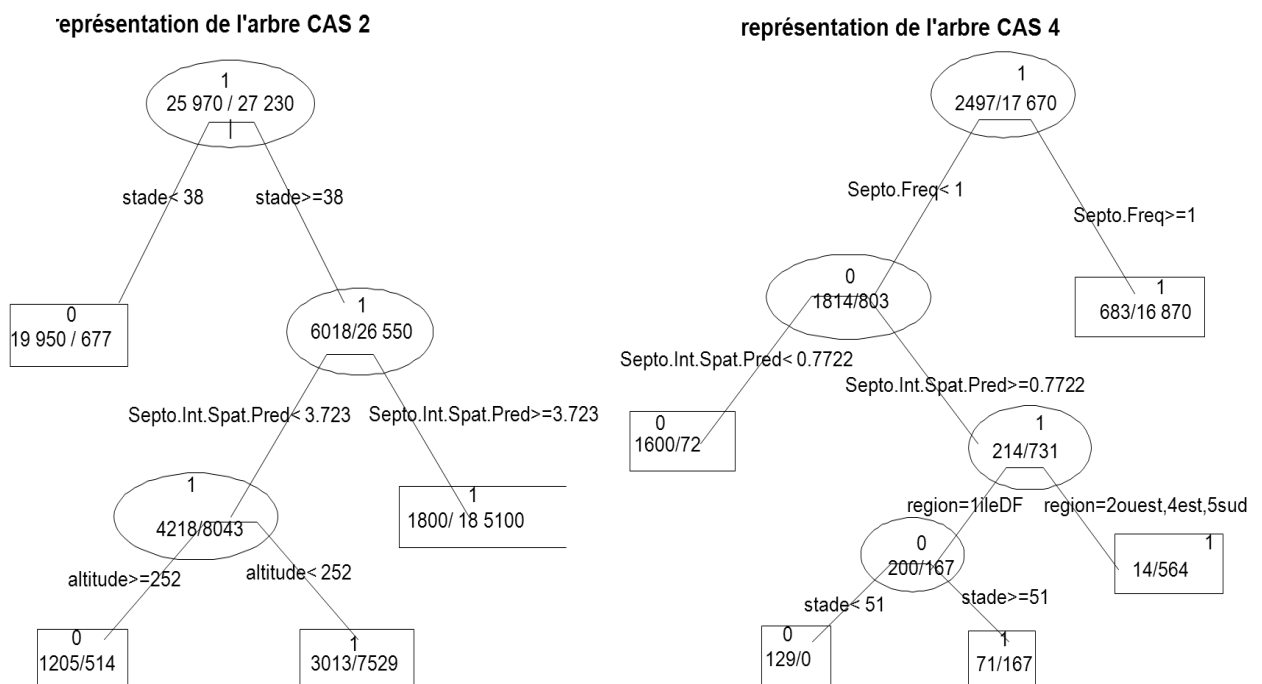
représentation de l'arbre CAS 2

1
25 970 / 27 230

stade< 38

stade>=38

0
19 950 / 677

1
6018/26 550

Septo.Int.Spat.Pred< 3.723

Septo.Int.Spat.Pred>=3.723

1
4218/8043

1
1800/ 18 5100

altitude>=252

altitude< 252

0
1205/514

1
3013/7529

représentation de l'arbre CAS 4

1
2497/17 670

Septo.Freq< 1

Septo.Freq>=1

0
1814/803

1
683/16 870

Septo.Int.Spat.Pred< 0.7722

Septo.Int.Spat.Pred>=0.7722

0
1600/72

1
214/731

region=1ileDF

region=2ouest,4est,5sud

0
200/167

1
14/564

stade< 51

stade>=51

0
129/0

1
71/167